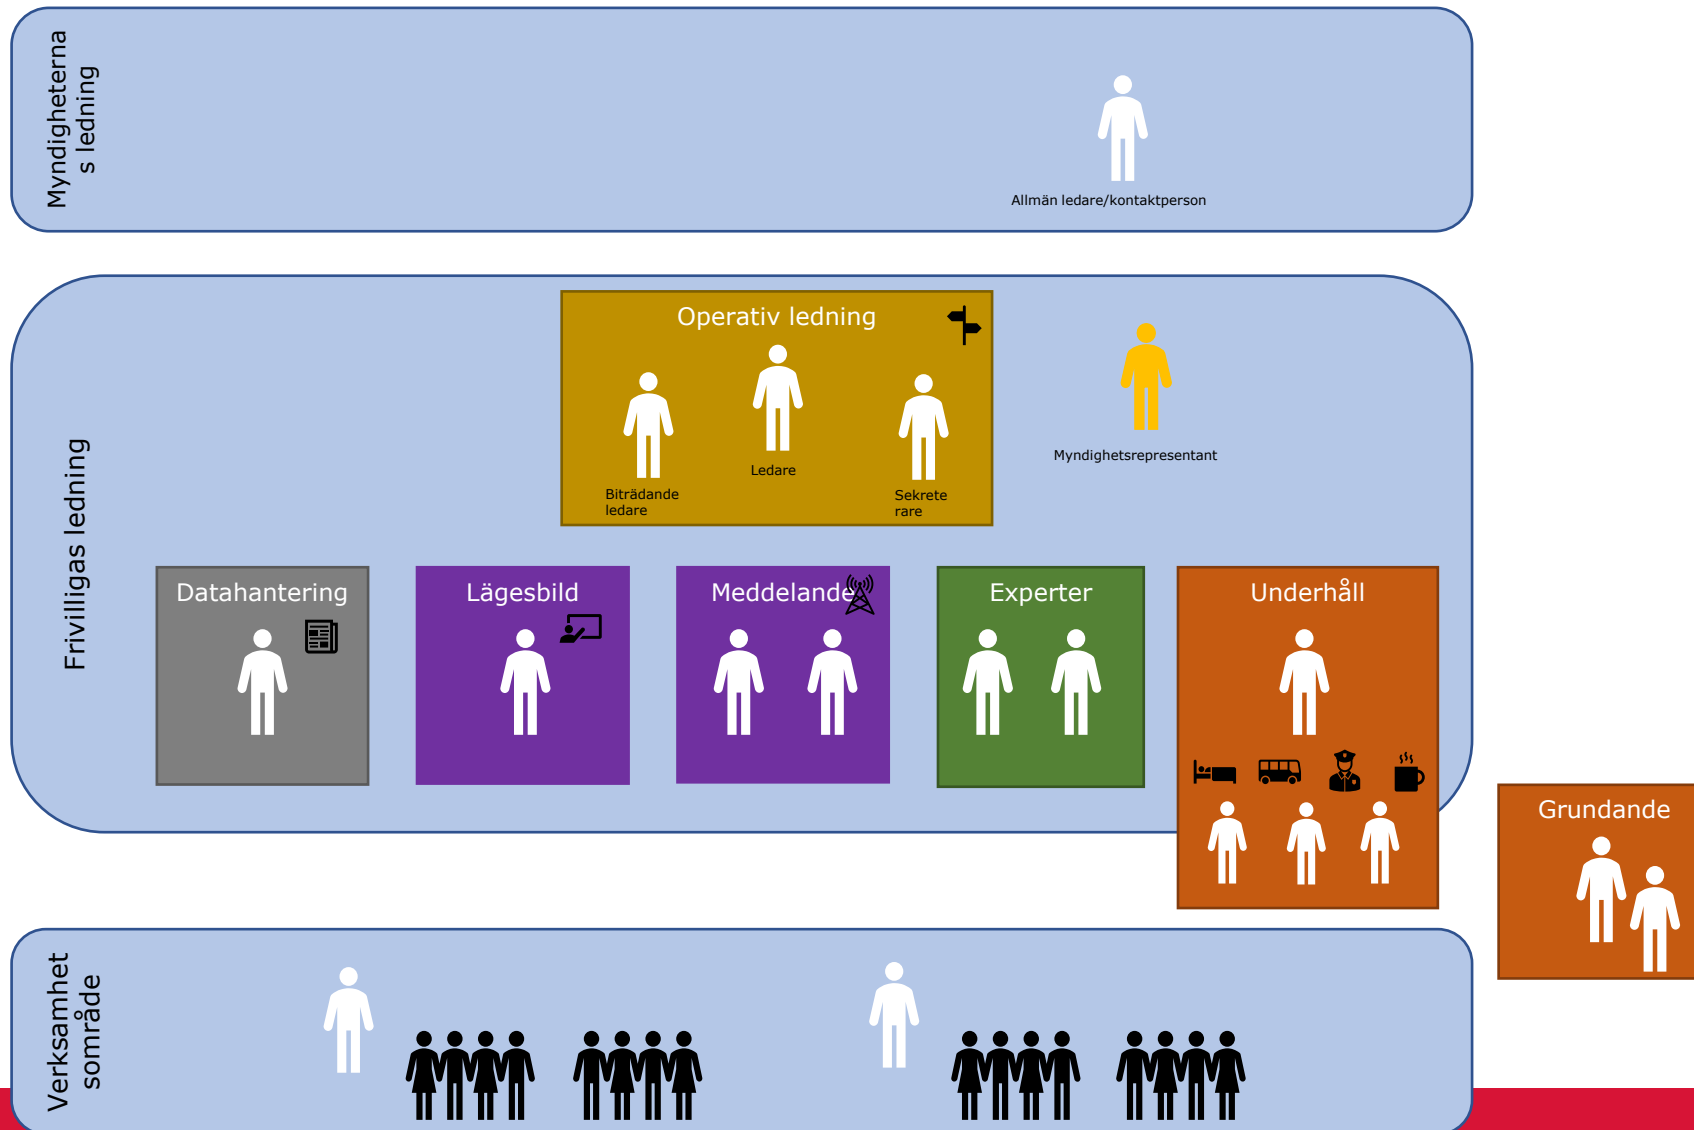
Myndigheterna s ledning

Allmän ledare/kontaktperson

Frivilligas ledning

Operativ ledning

Biträdande ledare

Ledare

Sekreterare

Myndighetsrepresentant

Datahantering

Lägesbild

Meddelande

Experter

Underhåll

Grundande

Verksamhet sområde